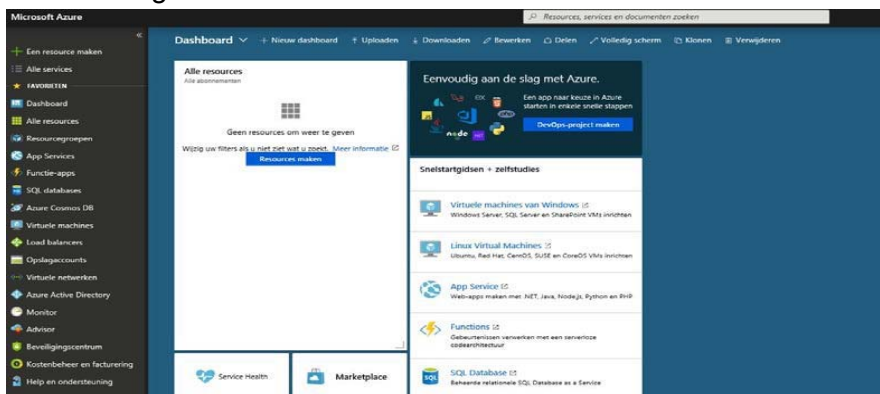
Microsoft Azure

Resources, services en documenten zoeken

Een resource maken
Alle services
FAVORIETEN
Dashboard
Alle resources
Resourcegroepen
App Services
Functie-apps
SQL databases
Azure Cosmos DB
Virtuele machines
Load balancers
Opslagaccounts
Virtuele netwerken
Azure Active Directory
Monitor
Advisor
Beveiligingscentrum
Kostenbeheer en facturering
Help en ondersteuning

Dashboard + Nieuw dashboard Uploaden Downloaden Bewerken Delen Volledig scherm Klonen Verwijderen

Alle resources
Alle abonnementen

Geen resources om weer te geven
Wijzig uw filters als u niet ziet wat u zoekt. Meer informatie
Resources maken

Eenvoudig aan de slag met Azure.
Een app naar keuze in Azure starten in enkele snelle stappen
DevOps-project maken

Snelstartgidsen + zelfstudies

Virtuele machines van Windows
Windows Server, SQL Server en SharePoint VMs inrichten

Linux Virtual Machines
Ubuntu, Red Hat, CentOS, SUSE en CoreOS VMs inrichten

App Service
Web-apps maken met .NET, Java, Node.js, Python en PHP

Functions
Gebeurtenissen verwerken met een serverloze codearchitectuur

SQL Database
Beheerde relationele SQL Database as a Service

Service Health

Marketplace